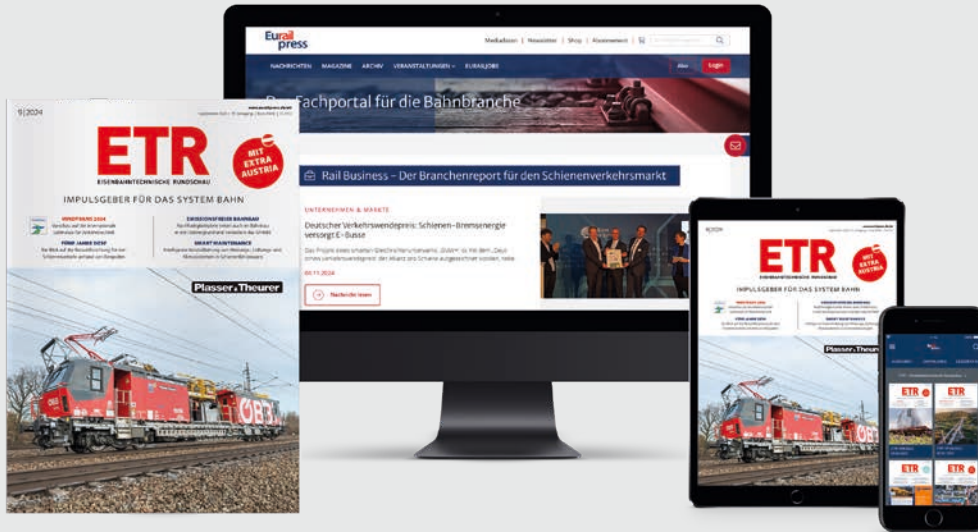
9|2024

ETR
EISENBAHNTECHNISCHE RUNDSCHAU

MIT EXTRA AUSTRIA

IMPULSGEBER FÜR DAS SYSTEM BAHN

WINDPARKS 2024
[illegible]

EMISSIONSFREIER BAHNBAU
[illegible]

FÜNF JAHRE DESF
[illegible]

SMART MAINTENANCE
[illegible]

Plasser & Theurer

ÖBB

Eurail press

Mediadaten | Newsletter | Shop | Abonnement

NACHRICHTEN MAGAZINE ARCHIV VERANSTALTUNGEN EURAILJOBS

Abo Login

Das Fachportal für die Bahnbranche

Rail Business – Der Branchenreport für den Schienenverkehrsmarkt

UNTERNEHMEN & MÄRKTE

Deutscher Verkehrswendepreis: Schienen-Bremsenergie versorgt E-Busse

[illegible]

06.11.2024

Nachricht lesen

ETR
EISENBAHNTECHNISCHE RUNDSCHAU

MIT EXTRA AUSTRIA

IMPULSGEBER FÜR DAS SYSTEM BAHN

Plasser & Theurer

ÖBB

ETR

ETR

ETR

ETR